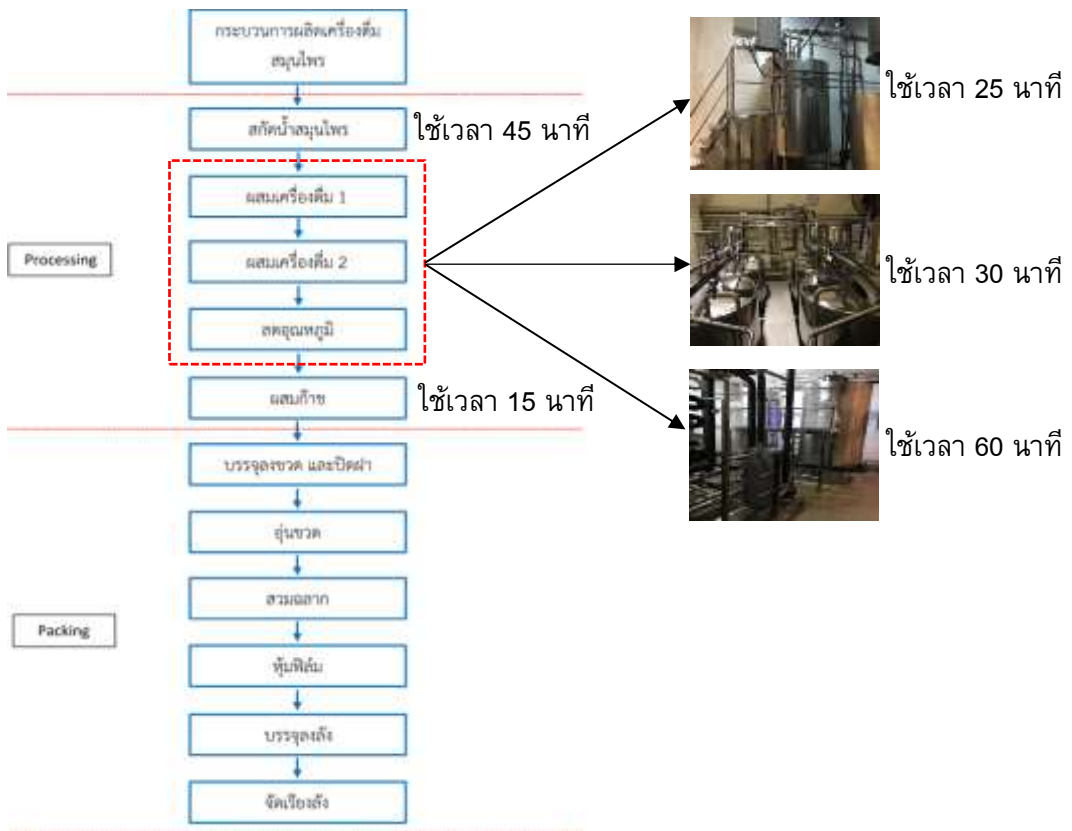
กระบวนการผลิตเครื่องดื่มสมุนไพร

สกัดน้ำสมุนไพร

ใช้เวลา 45 นาที

Processing

ผสมเครื่องดื่ม 1

ผสมเครื่องดื่ม 2

ลดอุณหภูมิ

ผสมก๊าซ

ใช้เวลา 15 นาที

ใช้เวลา 25 นาที

ใช้เวลา 30 นาที

ใช้เวลา 60 นาที

Packing

บรรจุลงขวด และปิดฝา

อุ่นขวด

สวมฉลาก

หุ้มฟิล์ม

บรรจุลงลัง

จัดเรียงลัง